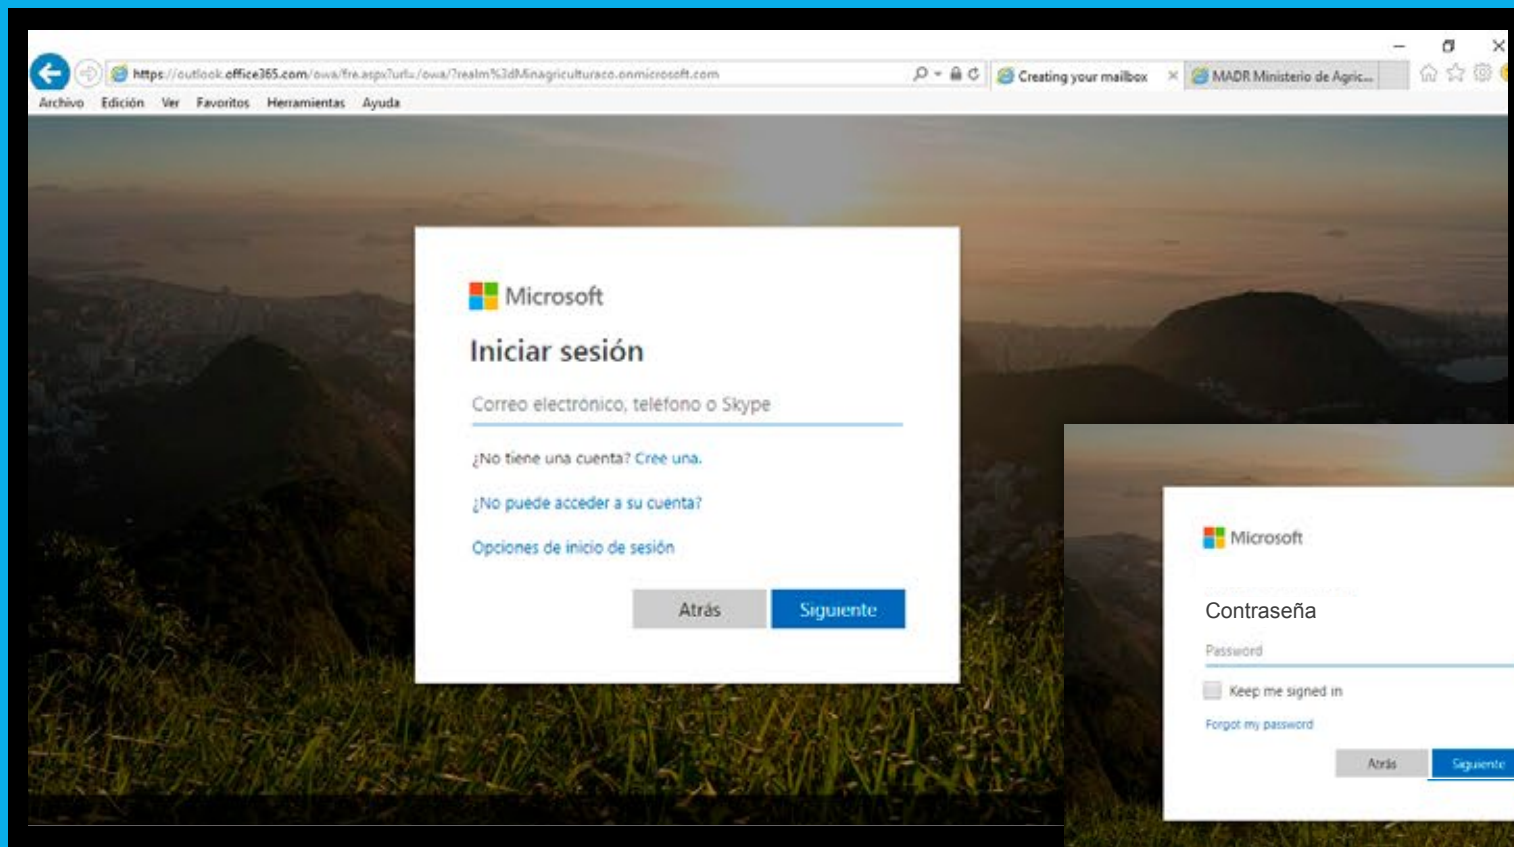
https://outlook.office365.com/owa/?realm%3dMinagriculturaco.onmicrosoft.com
Creating your mailbox
MADR Ministerio de Agric...
Archivo Edición Ver Favoritos Herramientas Ayuda

Microsoft
Iniciar sesión
Correo electrónico, teléfono o Skype
¿No tiene una cuenta? Cree una.
¿No puede acceder a su cuenta?
Opciones de inicio de sesión
Atrás
Siguiente

Microsoft
Contraseña
Password
Keep me signed in
Forgot my password
Atrás
Siguiente